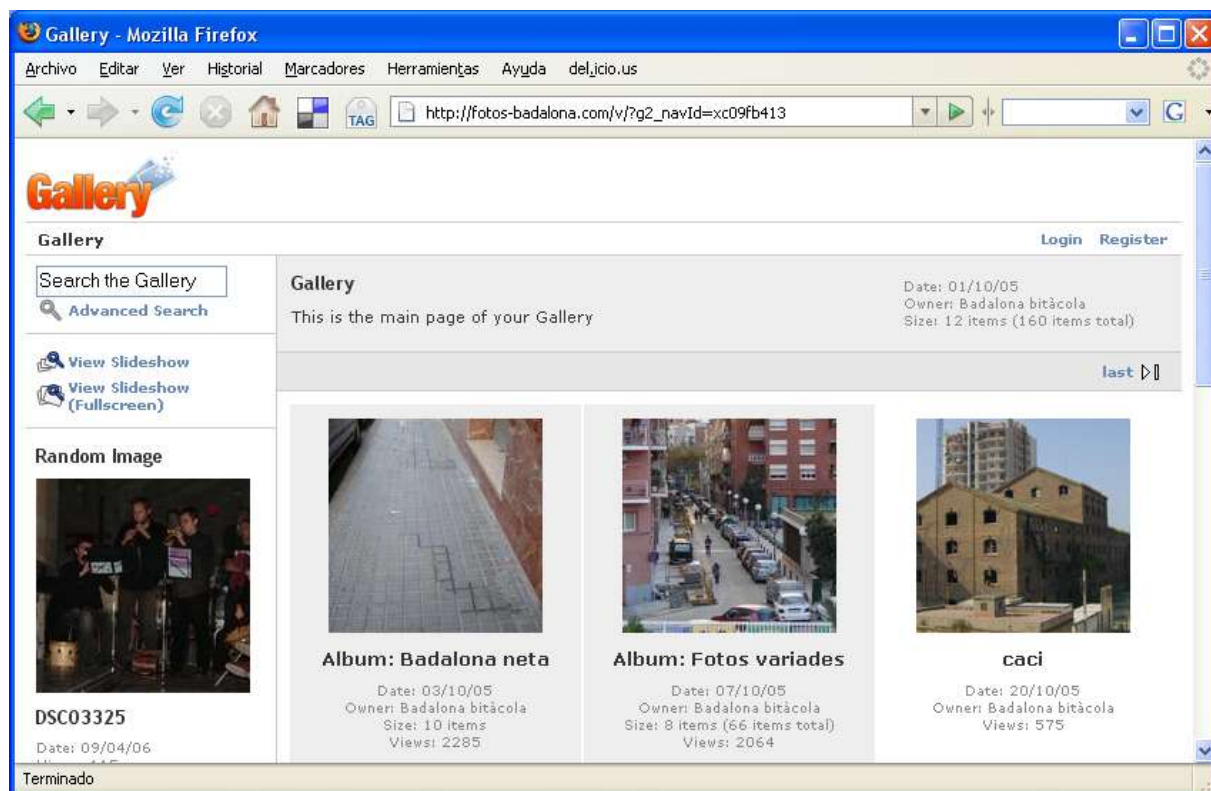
Gallery - Mozilla Firefox

Archivo Editar Ver Historial Marcadores Herramientas Ayuda del.icio.us

TAG http://fotos-badalona.com/v/?g2_navId=xc09fb413

Gallery

Gallery

Login Register

Search the Gallery

Advanced Search

View Slideshow

View Slideshow (Fullscreen)

Random Image

DSC03325

Date: 09/04/06

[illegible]

Gallery

This is the main page of your Gallery

Date: 01/10/05
Owner: Badalona bitàcola
Size: 12 items (160 items total)

last

Album: Badalona neta

Date: 03/10/05
Owner: Badalona bitàcola
Size: 10 items
Views: 2285

Album: Fotos variades

Date: 07/10/05
Owner: Badalona bitàcola
Size: 8 items (66 items total)
Views: 2064

caci

Date: 20/10/05
Owner: Badalona bitàcola
Views: 575

Terminado